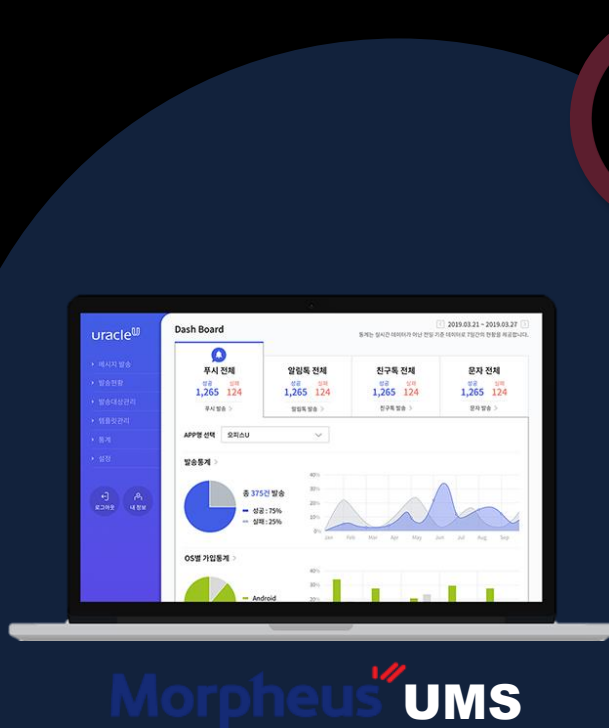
uracle

메시지 발송
발송현황
발송대상관리
템플릿관리
통계
설정

로그아웃
내 정보

Dash Board

2019.03.21 ~ 2019.03.27

통계는 실시간 데이터가 아닌 전일 기준 데이터로 7일간의 현황을 제공합니다.

푸시 전체
성공 1,265
실패 124
푸시 발송 >

알림톡 전체
성공 1,265
실패 124
알림톡 발송 >

친구톡 전체
성공 1,265
실패 124
친구톡 발송 >

문자 전체
성공 1,265
실패 124
문자 발송 >

APP명 선택
오피스U

발송통계 >

총 375건 발송
성공 : 75%
실패 : 25%

40%
30%
20%
10%
0%
Jan Feb Mar Apr May Jun Jul Aug Sep

OS별 가입통계 >

Android

40%
30%
20%

Morpheus UMS